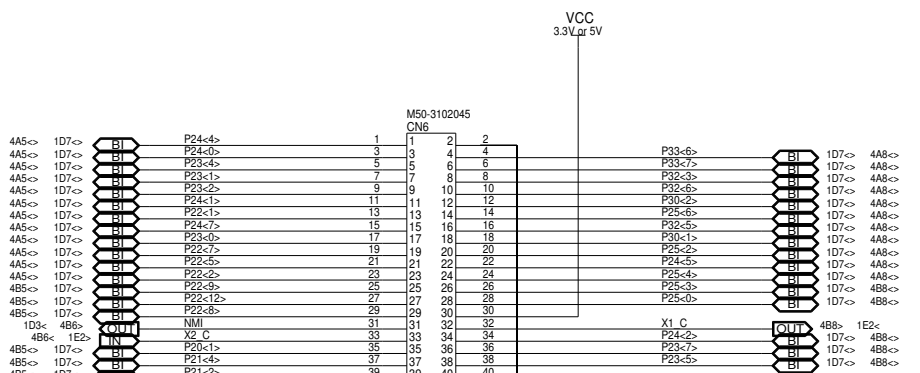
VCC
3.3V or 5V

M50-3102045
CN6

4A5<> 1D7<> BI P24<4> 1 1 2 2
4A5<> 1D7<> BI P24<0> 3 3 4 4
4A5<> 1D7<> BI P23<4> 5 5 6 6
4A5<> 1D7<> BI P23<1> 7 7 8 8
4A5<> 1D7<> BI P23<2> 9 9 10 10
4A5<> 1D7<> BI P24<1> 11 11 12 12
4A5<> 1D7<> BI P22<1> 13 13 14 14
4A5<> 1D7<> BI P24<7> 15 15 16 16
4A5<> 1D7<> BI P23<0> 17 17 18 18
4A5<> 1D7<> BI P22<7> 19 19 20 20
4A5<> 1D7<> BI P22<5> 21 21 22 22
4A5<> 1D7<> BI P22<2> 23 23 24 24
4B5<> 1D7<> BI P22<9> 25 25 26 26
4B5<> 1D7<> BI P22<12> 27 27 28 28
4B5<> 1D7<> BI P22<8> 29 29 30 30
1D3< 4B6> OUT NMI 31 31 32 32
4B6< 1E2> IN X2_C 33 33 34 34
4B5<> 1D7<> BI P20<1> 35 35 36 36
4B5<> 1D7<> BI P21<4> 37 37 38 38
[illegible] P21<2> 39 39 40 40

P33<6> BI 1D7<> 4A8<>
P33<7> BI 1D7<> 4A8<>
P32<3> BI 1D7<> 4A8<>
P32<6> BI 1D7<> 4A8<>
P30<2> BI 1D7<> 4A8<>
P25<6> BI 1D7<> 4A8<>
P32<5> BI 1D7<> 4A8<>
P30<1> BI 1D7<> 4A8<>
P25<2> BI 1D7<> 4A8<>
P24<5> BI 1D7<> 4A8<>
P25<4> BI 1D7<> 4A8<>
P25<3> BI 1D7<> 4B8<>
P25<0> BI 1D7<> 4B8<>
X1_C OUT 4B8> 1E2<
P24<2> BI 1D7<> 4B8<>
P23<7> BI 1D7<> 4B8<>
P23<5> BI 1D7<> 4B8<>